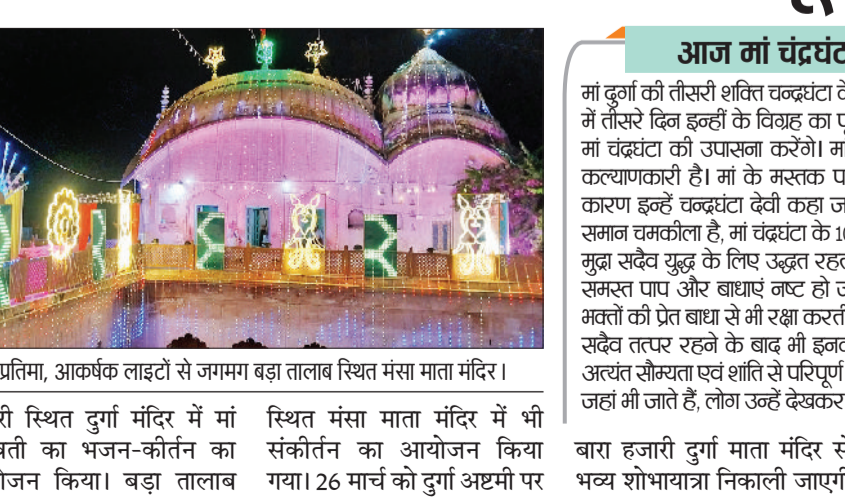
प्रतिमा, आकर्षक लाइटों से जगमग बड़ा तालाब स्थित मंसा माता मंदिर।

री स्थित दुर्गा मंदिर में मां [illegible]वती का भजन-कीर्तन का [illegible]योजन किया। बड़ा तालाब

स्थित मंसा माता मंदिर में भी संकीर्तन का आयोजन किया गया। 26 मार्च को दुर्गा अष्टमी पर

आज मां चंद्रघंट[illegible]

मां दुर्गा की तीसरी शक्ति चन्द्रघंटा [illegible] में तीसरे दिन इन्हीं के विग्रह का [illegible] मां चंद्रघंटा की उपासना करेंगे। मां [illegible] कल्याणकारी है। मां के मस्तक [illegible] कारण इन्हें चन्द्रघंटा देवी कहा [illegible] समान चमकीला है, मां चंद्रघंटा के 1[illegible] मुद्रा सदैव युद्ध के लिए उद्धत रह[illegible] समस्त पाप और बाधाएं नष्ट हो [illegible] भक्तों की प्रेत बाधा से भी रक्षा करत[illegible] सदैव तत्पर रहने के बाद भी इनक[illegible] अत्यंत सौम्यता एवं शांति से परिपूर्ण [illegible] जहां भी जाते हैं, लोग उन्हें देखकर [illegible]

बारा हजारी दुर्गा माता मंदिर स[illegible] भव्य शोभायात्रा निकाली जाएग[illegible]